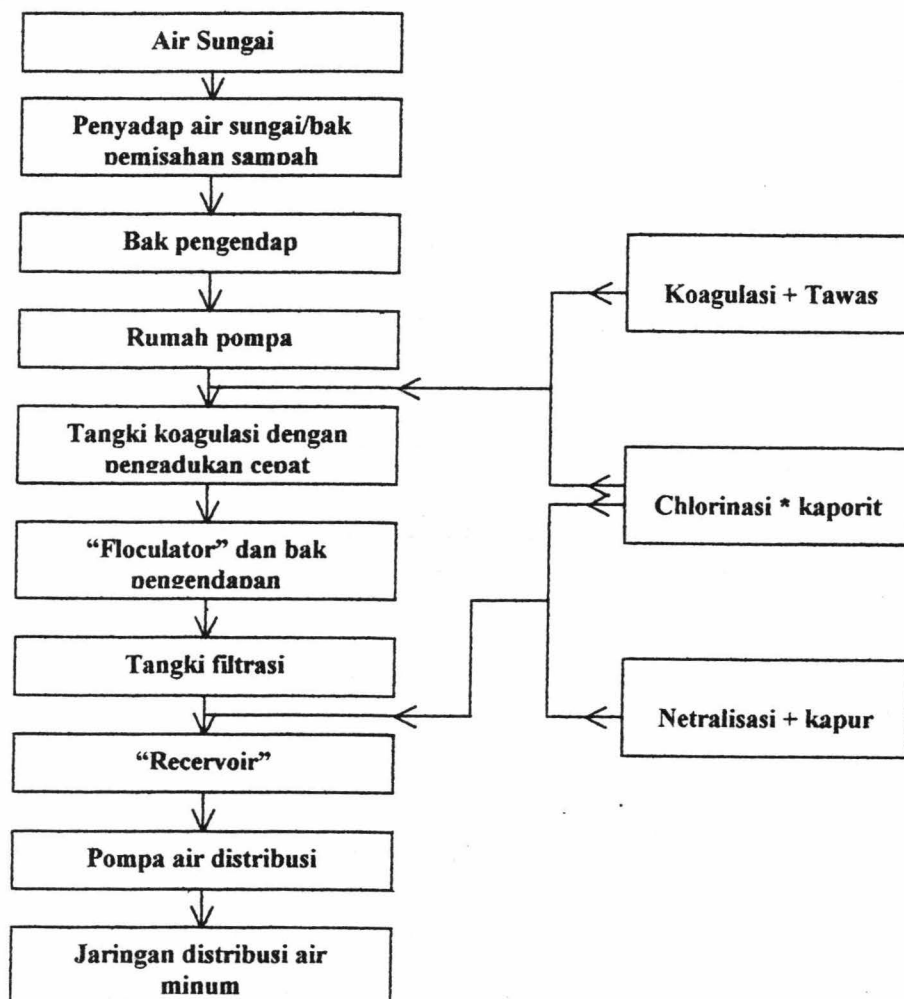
Air Sungai

Penyadap air sungai/bak pemisahan sampah

Bak pengendap

Rumah pompa

Tangki koagulasi dengan pengadukan cepat

"Floculator" dan bak pengendapan

Tangki filtrasi

"Recervoir"

Pompa air distribusi

Jaringan distribusi air minum

Koagulasi + Tawas

Chlorinasi * kaporit

Netralisasi + kapur